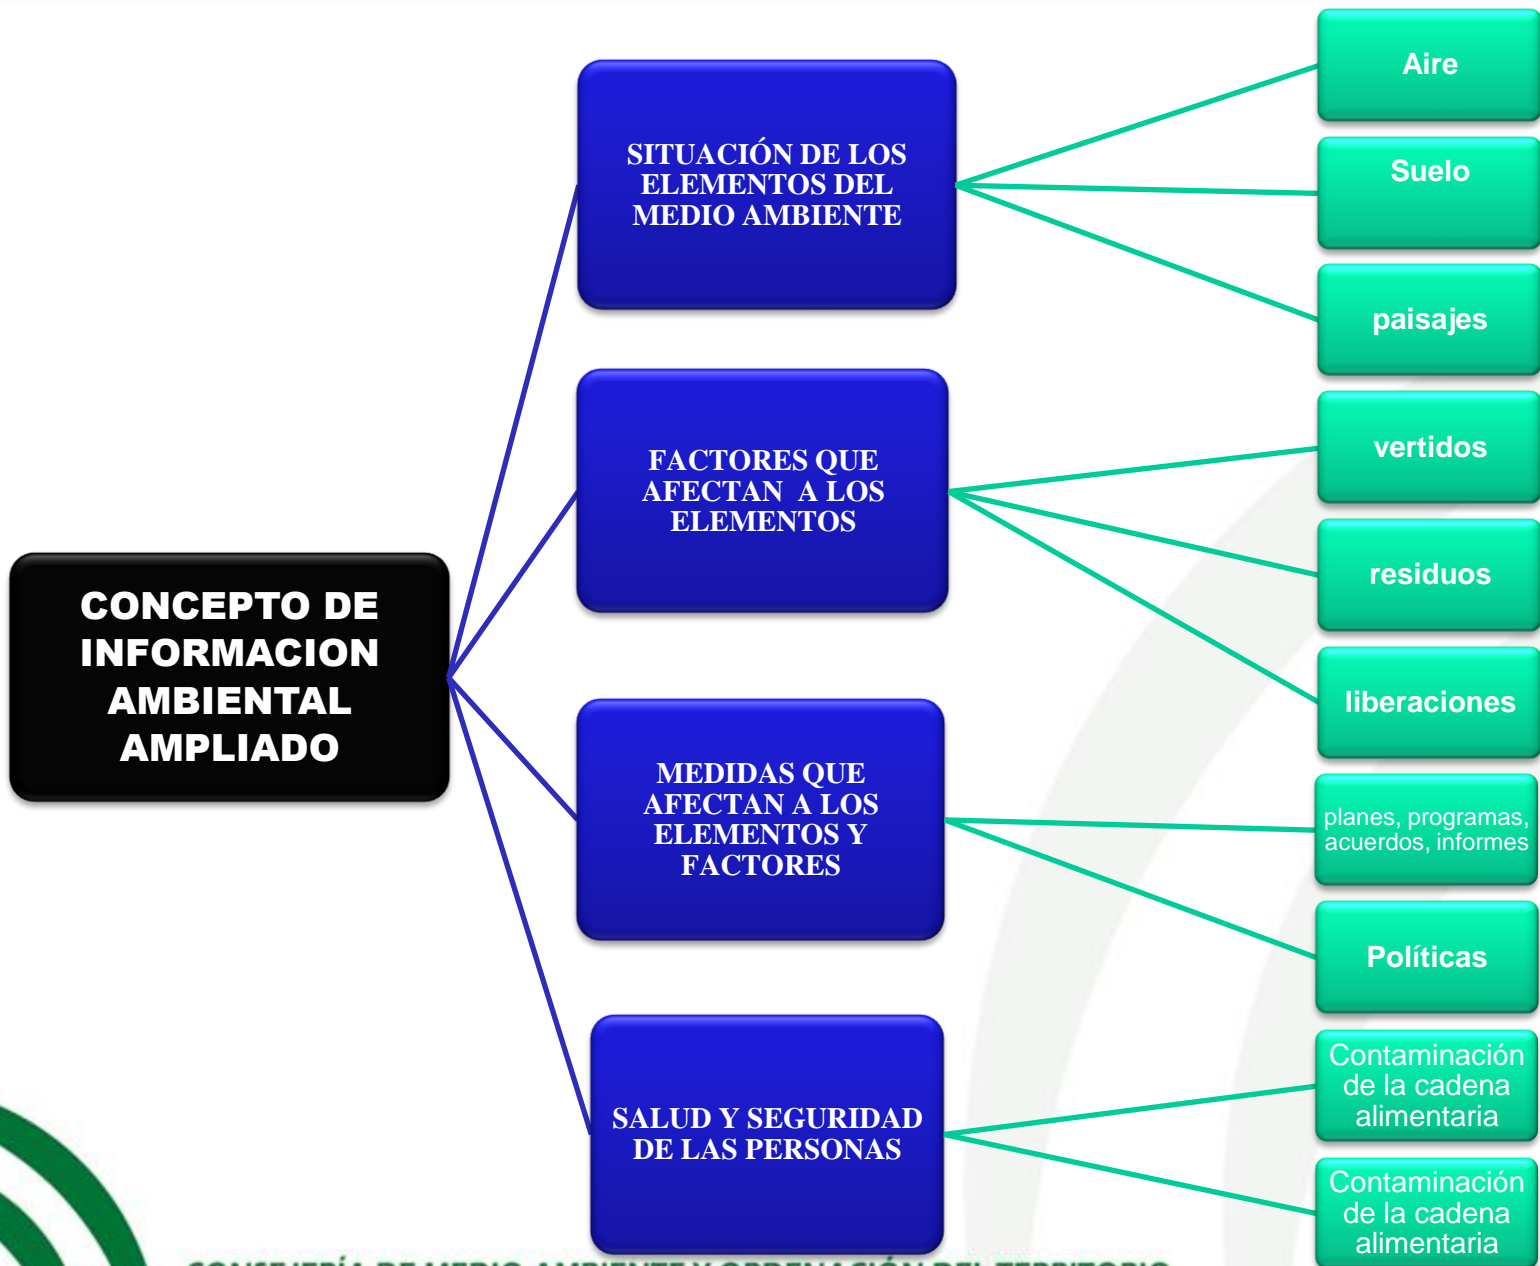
CONCEPTO DE INFORMACION AMBIENTAL AMPLIADO

SITUACIÓN DE LOS ELEMENTOS DEL MEDIO AMBIENTE

Aire

Suelo

paisajes

FACTORES QUE AFECTAN A LOS ELEMENTOS

vertidos

residuos

liberaciones

MEDIDAS QUE AFECTAN A LOS ELEMENTOS Y FACTORES

planes, programas, acuerdos, informes

Políticas

SALUD Y SEGURIDAD DE LAS PERSONAS

Contaminación de la cadena alimentaria

Contaminación de la cadena alimentaria

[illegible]